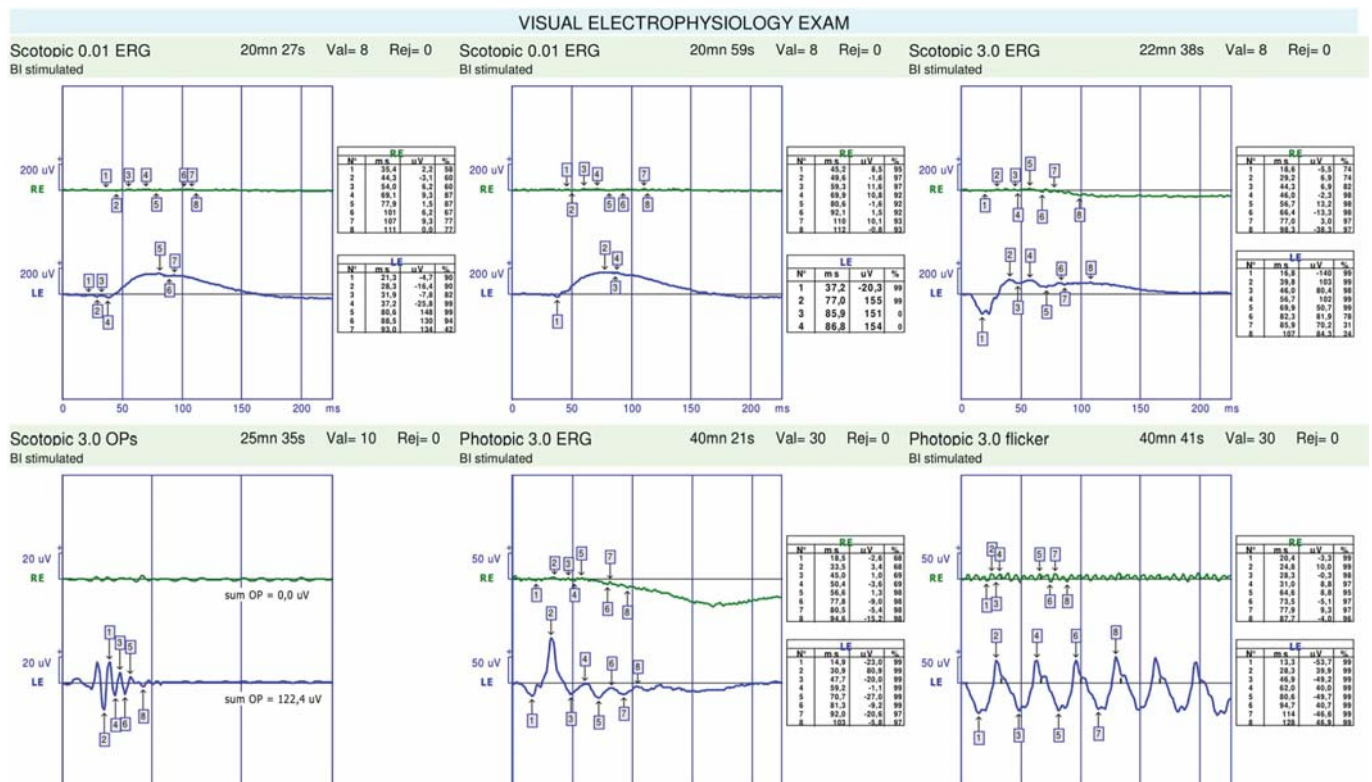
VISUAL ELECTROPHYSIOLOGY EXAM

Scotopic 0.01 ERG 20mn 27s Val= 8 Rej= 0
BI stimulated

200 uV
RE
200 uV
LE

| RE | | | |
|---|---|---|---|
| N° | ms | uV | % |
| 1 | 35,4 | 2,2 | 58 |
| 2 | 44,3 | -3,1 | 60 |
| 3 | 54,0 | 6,2 | 60 |
| 4 | 69,1 | 9,3 | 87 |
| 5 | 77,9 | 1,5 | 87 |
| 6 | 101 | 6,2 | 67 |
| 7 | 107 | 9,3 | 77 |
| 8 | 111 | 0,0 | 77 |

| LE | | | |
|---|---|---|---|
| N° | ms | uV | % |
| 1 | 21,3 | -4,7 | 90 |
| 2 | 28,3 | -16,4 | 90 |
| 3 | 31,9 | -7,8 | 82 |
| 4 | 37,2 | -25,8 | 99 |
| 5 | 80,6 | 148 | 99 |
| 6 | 88,5 | 130 | 94 |
| 7 | 93,0 | 134 | 42 |

0 50 100 150 200 ms

Scotopic 0.01 ERG 20mn 59s Val= 8 Rej= 0
BI stimulated

200 uV
RE
200 uV
LE

| RE | | | |
|---|---|---|---|
| N° | ms | uV | % |
| 1 | 45,2 | 8,5 | 95 |
| 2 | 49,6 | -1,6 | 97 |
| 3 | 59,3 | 11,6 | 97 |
| 4 | 69,9 | 10,8 | 92 |
| 5 | 80,6 | -1,6 | 92 |
| 6 | 92,1 | 1,5 | 92 |
| 7 | 110 | 10,1 | 93 |
| 8 | 112 | -0,8 | 93 |

| LE | | | |
|---|---|---|---|
| N° | ms | uV | % |
| 1 | 37,2 | -20,3 | 99 |
| 2 | 77,0 | 155 | 99 |
| 3 | 85,9 | 151 | 0 |
| 4 | 86,8 | 154 | 0 |

0 50 100 150 200 ms

Scotopic 3.0 ERG 22mn 38s Val= 8 Rej= 0
BI stimulated

200 uV
RE
200 uV
LE

| RE | | | |
|---|---|---|---|
| N° | ms | uV | % |
| 1 | 18,6 | -5,5 | 74 |
| 2 | 29,2 | 6,9 | 74 |
| 3 | 44,3 | 6,9 | 82 |
| 4 | 46,0 | -2,3 | 98 |
| 5 | 56,7 | 13,2 | 98 |
| 6 | 66,4 | -13,3 | 98 |
| 7 | 77,0 | 3,0 | 97 |
| 8 | 98,3 | -38,3 | 97 |

| LE | | | |
|---|---|---|---|
| N° | ms | uV | % |
| 1 | 16,8 | -140 | 99 |
| 2 | 39,8 | 103 | 99 |
| 3 | 46,0 | 80,4 | 98 |
| 4 | 56,7 | 102 | 99 |
| 5 | 69,9 | 50,7 | 99 |
| 6 | 82,3 | 81,9 | 78 |
| 7 | 85,9 | 70,2 | 31 |
| 8 | 107 | 84,3 | 34 |

0 50 100 150 200 ms

Scotopic 3.0 OPs 25mn 35s Val= 10 Rej= 0
BI stimulated

20 uV
RE
sum OP = 0,0 uV
20 uV
LE
sum OP = 122,4 uV

Photopic 3.0 ERG 40mn 21s Val= 30 Rej= 0
BI stimulated

50 uV
RE
50 uV
LE

| RE | | | |
|---|---|---|---|
| N° | ms | uV | % |
| 1 | 18,5 | -2,6 | 98 |
| 2 | 33,5 | 3,4 | 68 |
| 3 | 45,0 | 1,0 | 69 |
| 4 | 50,4 | -3,6 | 69 |
| 5 | 56,6 | 1,3 | 98 |
| 6 | 77,8 | -9,0 | 98 |
| 7 | 80,5 | -5,4 | 98 |
| 8 | 94,6 | -15,2 | 98 |

| LE | | | |
|---|---|---|---|
| N° | ms | uV | % |
| 1 | 14,9 | -23,0 | 99 |
| 2 | 30,8 | 80,9 | 99 |
| 3 | 47,7 | -20,0 | 99 |
| 4 | 59,2 | -1,1 | 99 |
| 5 | 70,7 | -27,0 | 99 |
| 6 | 81,3 | -9,2 | 99 |
| 7 | 92,0 | -20,5 | 97 |
| 8 | 102 | -5,8 | 97 |

Photopic 3.0 flicker 40mn 41s Val= 30 Rej= 0
BI stimulated

50 uV
RE
50 uV
LE

| RE | | | |
|---|---|---|---|
| N° | ms | uV | % |
| 1 | 20,4 | -3,3 | 99 |
| 2 | 24,8 | 10,0 | 99 |
| 3 | 28,3 | -0,3 | 98 |
| 4 | 31,0 | 8,8 | 97 |
| 5 | 64,6 | 8,8 | 95 |
| 6 | 73,5 | -5,1 | 97 |
| 7 | 77,9 | 9,3 | 97 |
| 8 | 87,7 | -4,0 | 96 |

| LE | | | |
|---|---|---|---|
| N° | ms | uV | % |
| 1 | 13,3 | -53,7 | 99 |
| 2 | 28,3 | 39,9 | 99 |
| 3 | 46,9 | -49,2 | 99 |
| 4 | 62,0 | 40,0 | 99 |
| 5 | 80,6 | -49,7 | 99 |
| 6 | 94,7 | 40,7 | 99 |
| 7 | 114 | -46,6 | 99 |
| 8 | 128 | 66,5 | 99 |